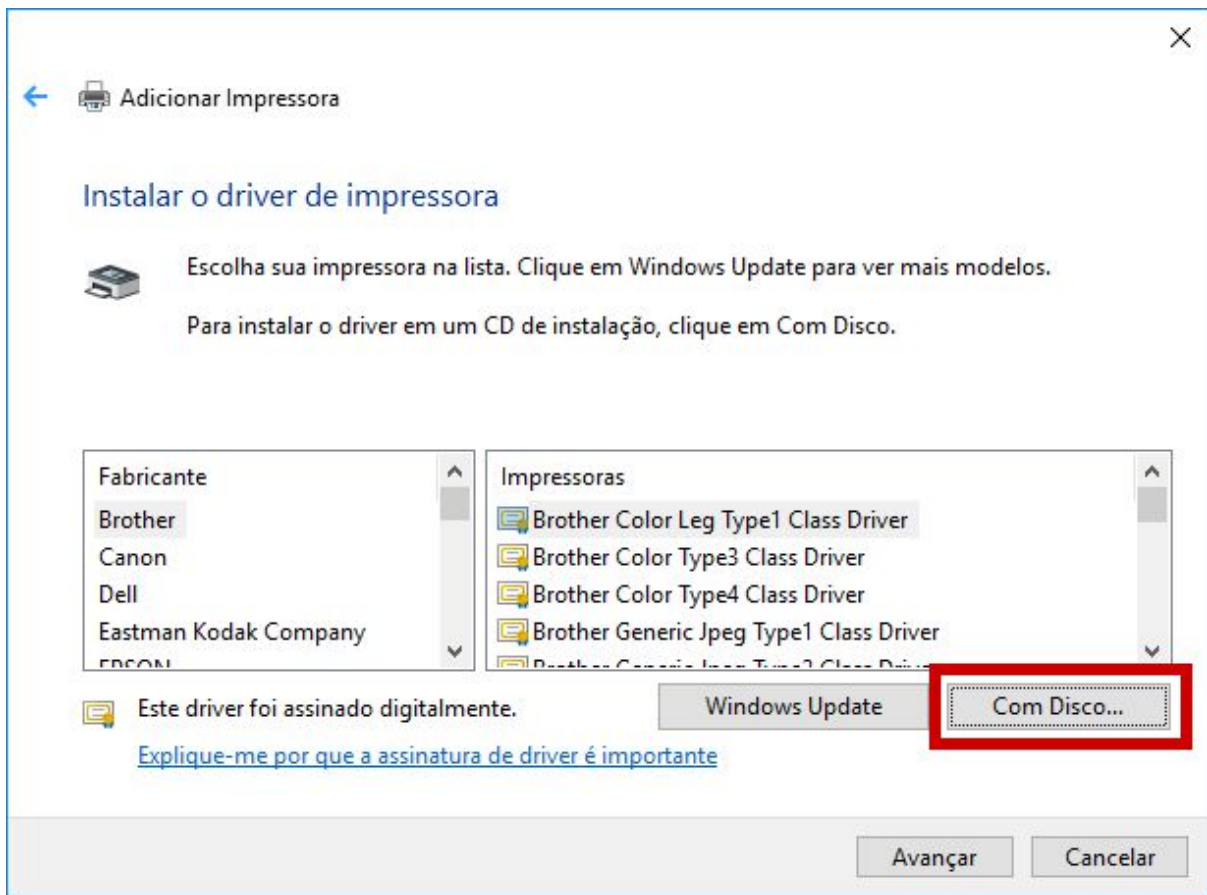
×

Adicionar Impressora

Instalar o driver de impressora

Escolha sua impressora na lista. Clique em Windows Update para ver mais modelos.

Para instalar o driver em um CD de instalação, clique em Com Disco.

| Fabricante |
|---|
| Brother |
| Canon |
| Dell |
| Eastman Kodak Company |
| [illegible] |

| Impressoras |
|---|
| Brother Color Leg Type1 Class Driver |
| Brother Color Type3 Class Driver |
| Brother Color Type4 Class Driver |
| Brother Generic Jpeg Type1 Class Driver |
| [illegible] |

Este driver foi assinado digitalmente.

Windows Update

Com Disco...

Explique-me por que a assinatura de driver é importante

Avançar

Cancelar